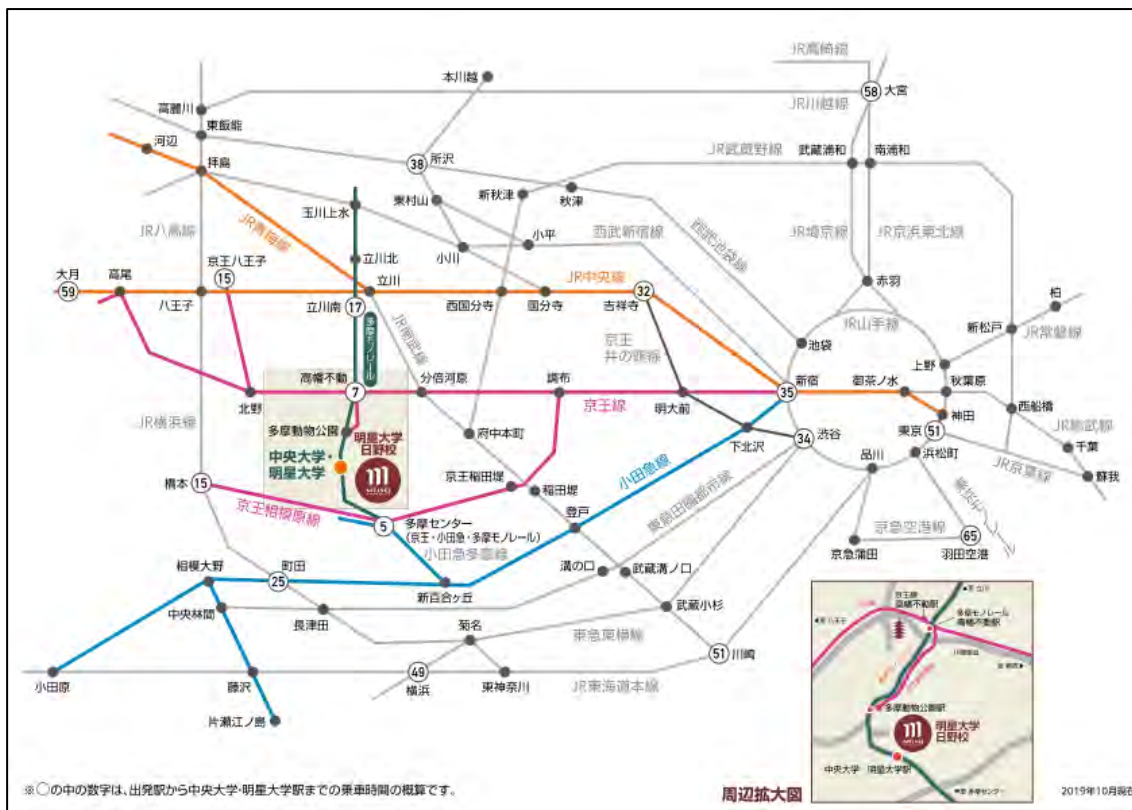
JR高崎線
本川越
58 大宮
高麗川
JR川越線
東飯能
河辺
38 所沢
JR武蔵野線
武蔵浦和
南浦和
拝島
新秋津
秋津
東村山
玉川上水
JR八高線
JR青梅線
小平
西武新宿線
JR埼京線
JR京浜東北線
西武池袋線
立川北
小川
京王八王子
15
立川
JR中央線
赤羽
大月
59
高尾
八王子
立川南
17
西国分寺
国分寺
吉祥寺
32
柏
JR南武線
多摩モノレール
京王井の頭線
JR山手線
新松戸
JR常磐線
池袋
上野
高幡不動
7
分倍河原
調布
新宿
35
御茶ノ水
秋葉原
北野
京王線
明大前
神田
西船橋
JR横浜線
多摩動物公園
府中本町
下北沢
34
渋谷
東京
51
JR総武線
明星大学 日野校
中央大学・明星大学
京王稲田堤
小田急線
品川
浜松町
千葉
蘇我
橋本
15
稲田堤
東急田園都市線
JR京葉線
京王相模原線
5
多摩センター (京王・小田急・多摩モノレール)
登戸
東京モノレール
京急空港線
65
小田急多摩線
京急蒲田
羽田空港
相模大野
町田
25
溝の口
武蔵溝ノ口
新百合ヶ丘
中央林間
長津田
武蔵小杉
菊名
東急東横線
51 川崎
小田原
49
横浜
東神奈川
JR東海道本線
藤沢
片瀬江ノ島
京王線 高幡不動駅
多摩モノレール 高幡不動駅
多摩動物公園駅
明星大学 日野校
中央大学・明星大学駅
※○の中の数字は、出発駅から中央大学・明星大学駅までの乗車時間の概算です。
周辺拡大図
2019年10月現在